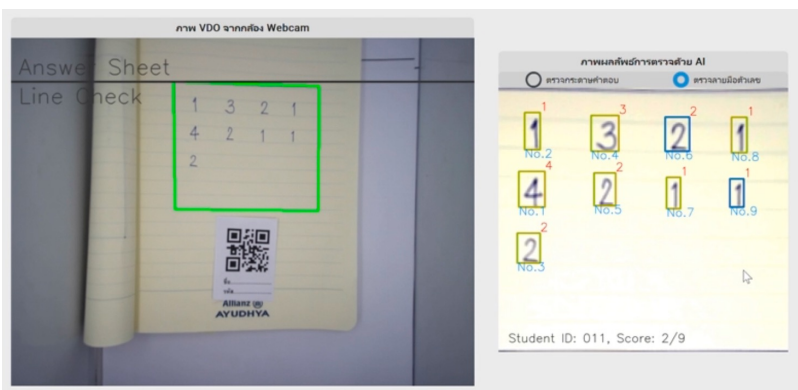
ภาพ VDO จากกล้อง Webcam

Answer Sheet
Line Check

1 3 2 1
4 2 1 1
2

ชื่อ
รหัส
Allianz
AYUDHYA

ภาพผลลัพธ์การตรวจด้วย AI

ตรวจกระดาษคำตอบ
ตรวจลายมือตัวเลข

1
1
No.2
3
3
No.4
2
2
No.6
1
1
No.8
4
4
No.1
2
2
No.5
1
1
No.7
1
1
No.9
2
2
No.3

Student ID: 011, Score: 2/9